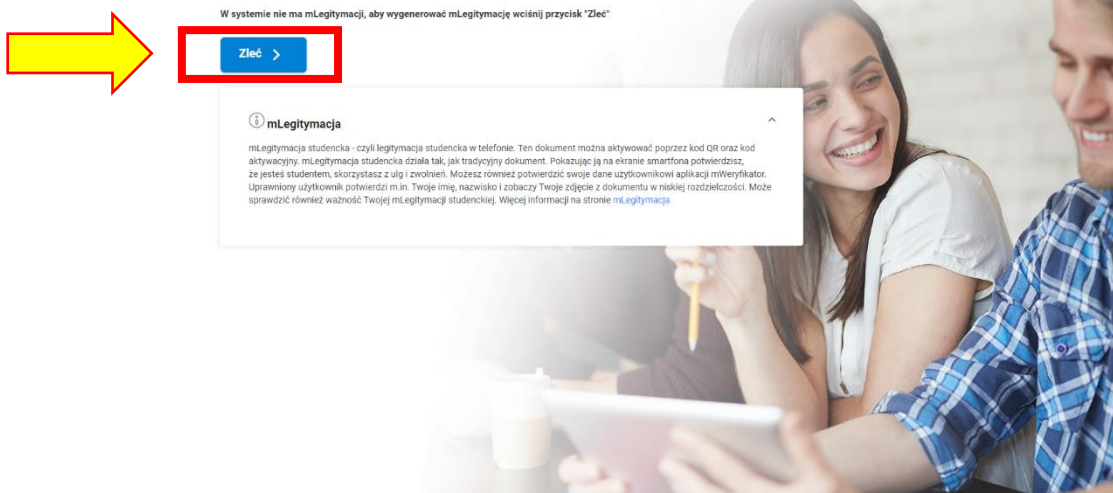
W systemie nie ma mLegitymacji, aby wygenerować mLegitymację wciśnij przycisk "Zleć"

Zleć >

mLegitymacja

mLegitymacja studencka - czyli legitymacja studencka w telefonie. Ten dokument można aktywować poprzez kod QR oraz kod aktywacyjny. mLegitymacja studencka działa tak, jak tradycyjny dokument. Pokazując ją na ekranie smartfona potwierdzisz, że jesteś studentem, skorzystasz z ulg i zwolnień. Możesz również potwierdzić swoje dane użytkownikowi aplikacji mWeryfikator. Uprawniony użytkownik potwierdzi m.in. Twoje imię, nazwisko i zobaczy Twoje zdjęcie z dokumentu w niskiej rozdzielczości. Może sprawdzić również ważność Twojej mLegitymacji studenckiej. Więcej informacji na stronie mLegitymacja